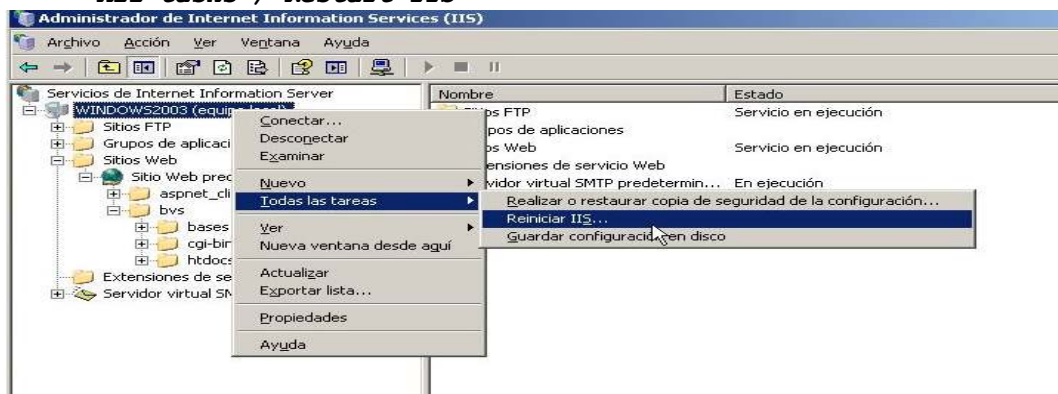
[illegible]
Administrador de Internet Information Services (IIS)

Archivo Acción Ver Ventana Ayuda

Servicios de Internet Information Server
WINDOWS2003 (equipo local)
Sitios FTP
Grupos de aplicaci
Sitios Web
Sitio Web pred
aspnet_cli
bvs
bases
cgi-bin
htdocs
Extensiones de se
Servidor virtual SM

Conectar...
Desconectar
Examinar
Nuevo
Todas las tareas
Ver
Nueva ventana desde aquí
Actualizar
Exportar lista...
Propiedades
Ayuda

Realizar o restaurar copia de seguridad de la configuración...
Reiniciar IIS...
Guardar configuración en disco

| Nombre | Estado |
|---|---|
| Sitios FTP | Servicio en ejecución |
| Grupos de aplicaciones | |
| Sitios Web | Servicio en ejecución |
| Extensiones de servicio Web | |
| Servidor virtual SMTP predetermin... | En ejecución |